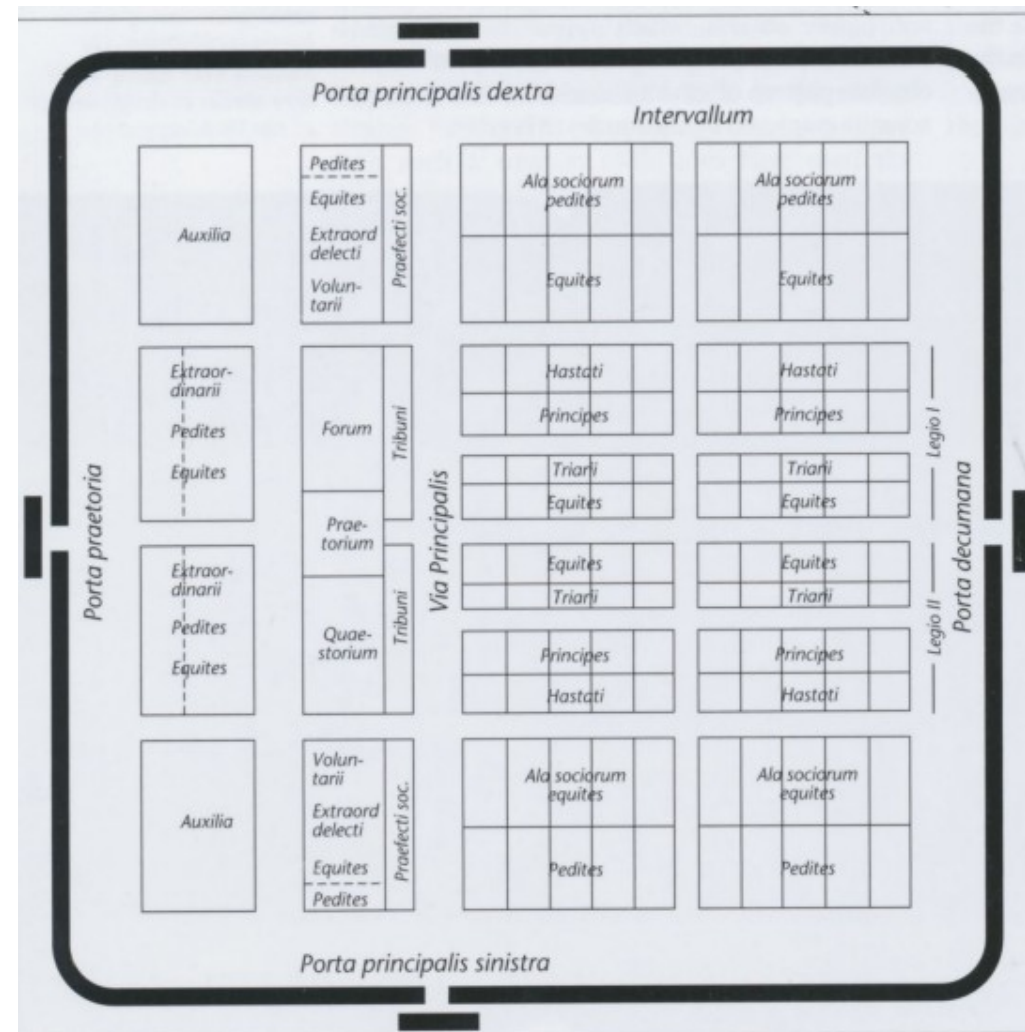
Porta principalis dextra

Intervallum

Auxilia

Pedites
Equites
Extraord delecti
Voluntarii

Praefecti soc.

Ala sociorum pedites
Equites

Ala sociorum pedites
Equites

Extraordinarii
Pedites
Equites

Forum

Tribuni

Hastati
Principes

Hastati
Principes

Legio I

Porta praetoria

Praetorium

Via Principalis

Triarii
Equites

Triarii
Equites

Porta decumana

Extraordinarii
Pedites
Equites

Quaestorium

Tribuni

Equites
Triarii

Equites
Triarii

Principes
Hastati

Principes
Hastati

Legio II

Auxilia

Voluntarii
Extraord delecti
Equites
Pedites

Praefecti soc.

Ala sociorum equites
Pedites

Ala sociorum equites
Pedites

Porta principalis sinistra